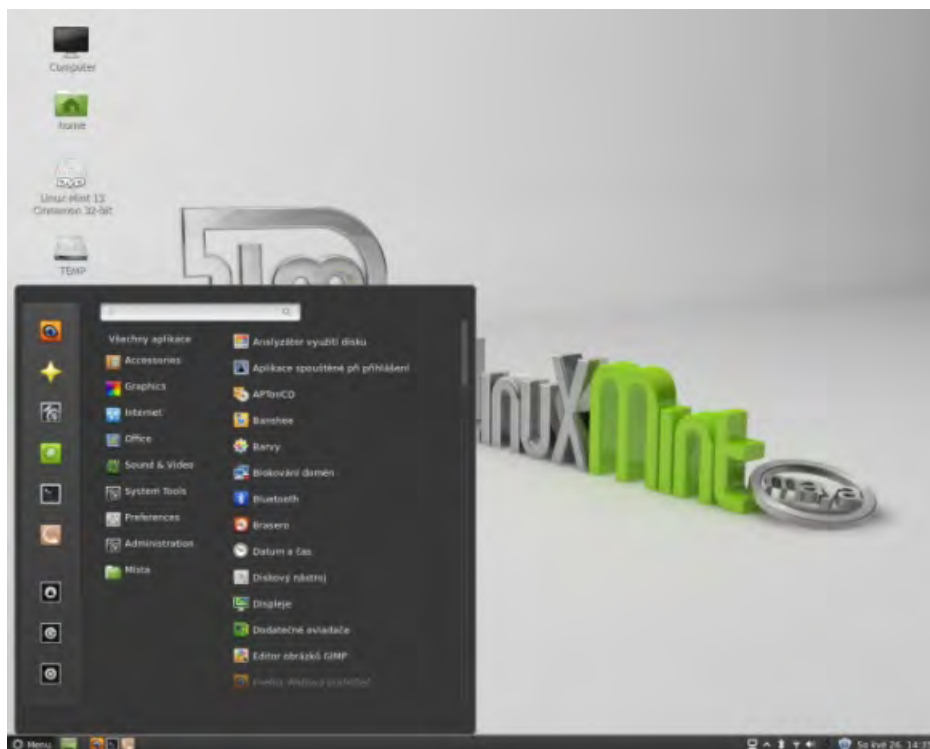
Computer

Home

DVD
Linux Mint 13 Cinnamon 32-bit

TEMP

Všechny aplikace
Accessories
Graphics
Internet
Office
Sound & Video
System Tools
Preferences
Administration
Místa

Analyzátor využití disku
Aplikace spouštěné při přihlášení
APTonCD
Banshee
Barvy
Blokování domén
Bluetooth
Brasero
Datum a čas
Diskový nástroj
Displeje
Dodatečné ovladače
Editor obrázků GIMP
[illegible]

Menu

So kvě 26, 14:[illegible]